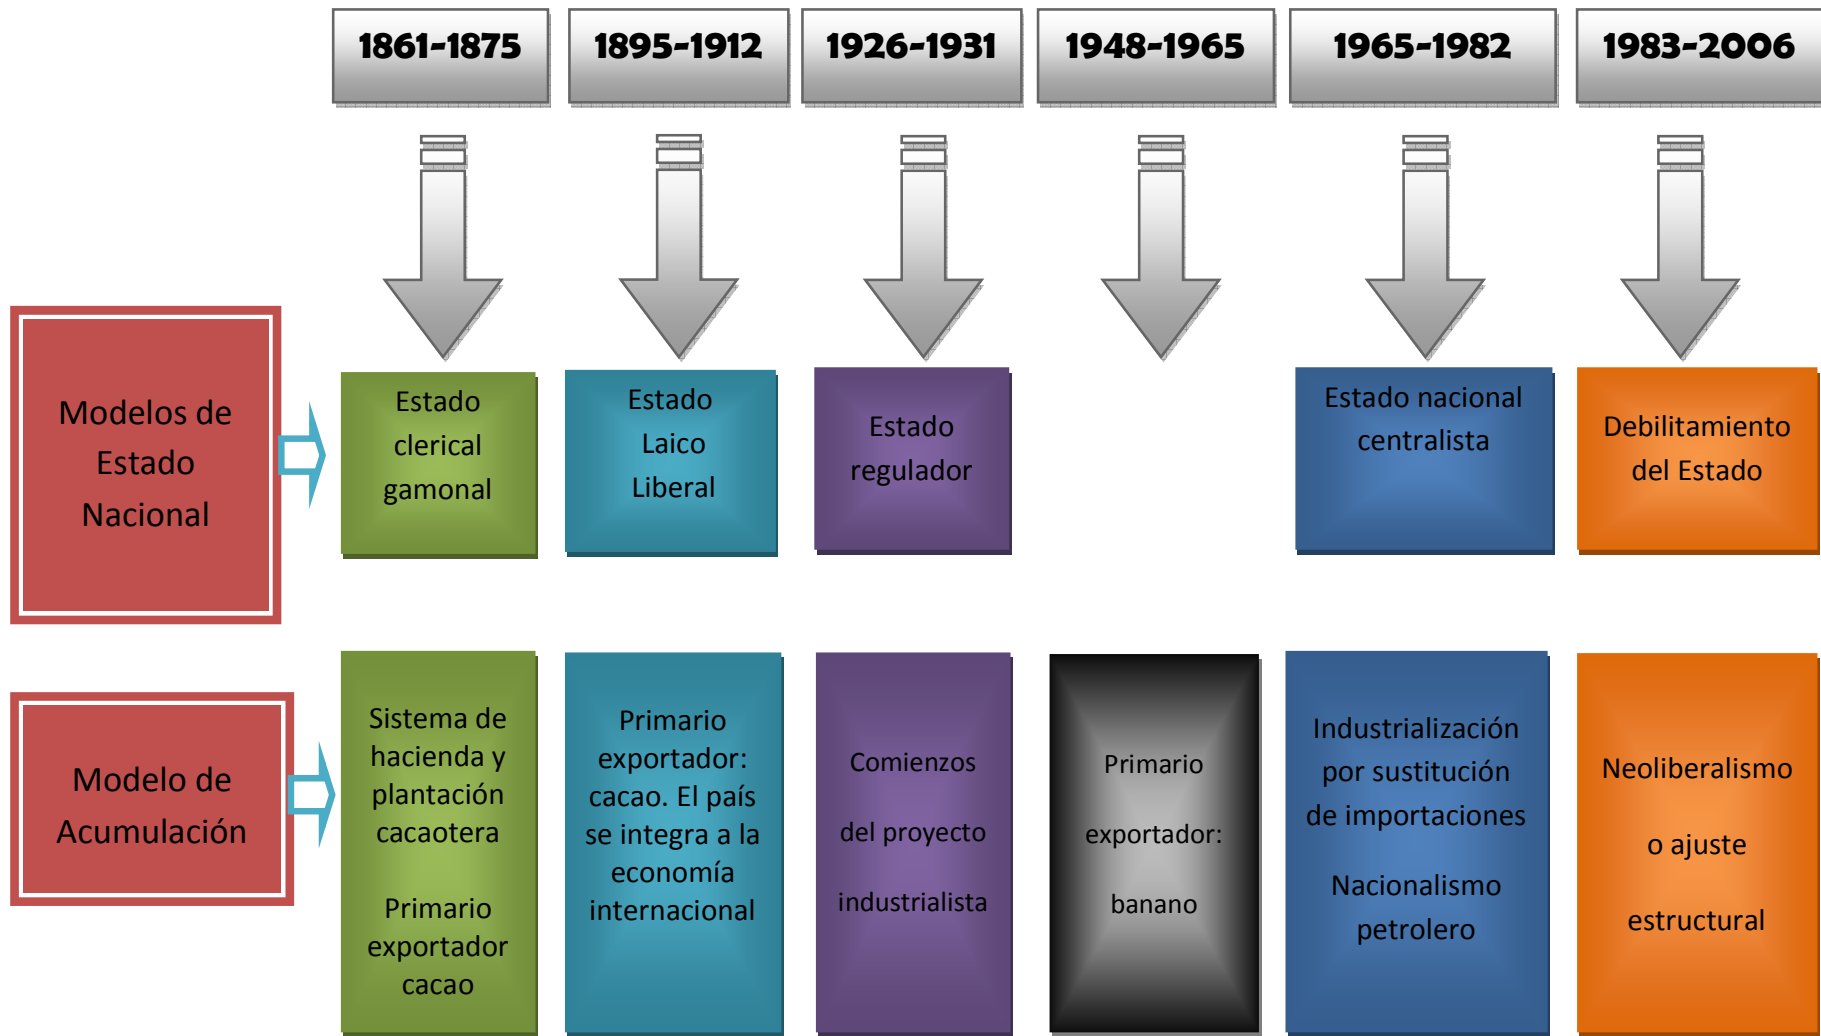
| 1861-1875 | 1895-1912 | 1926-1931 | 1948-1965 | 1965-1982 | 1983-2006 |
|---|---|---|---|---|---|

Modelos de Estado Nacional

| Estado clerical gamonal | Estado Laico Liberal | Estado regulador | | Estado nacional centralista | Debilitamiento del Estado |
|---|---|---|---|---|---|

Modelo de Acumulación

| Sistema de hacienda y plantación cacaotera<br><br>Primario exportador cacao | Primario exportador: cacao. El país se integra a la economía internacional | Comienzos<br><br>del proyecto<br><br>industrialista | Primario<br><br>exportador:<br><br>banano | Industrialización por sustitución de importaciones<br><br>Nacionalismo petrolero | Neoliberalismo<br><br>o ajuste<br><br>estructural |
|---|---|---|---|---|---|